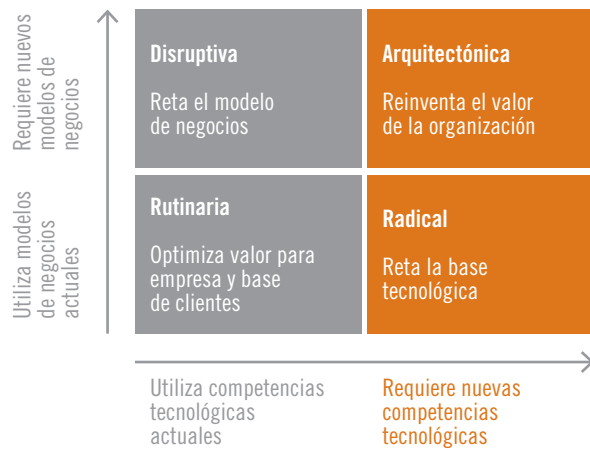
Requiere nuevos modelos de negocios

Utiliza modelos de negocios actuales

Disruptiva

Reta el modelo de negocios

Arquitectónica

Reinventa el valor de la organización

Rutinaria

Optimiza valor para empresa y base de clientes

Radical

Reta la base tecnológica

Utiliza competencias tecnológicas actuales

Requiere nuevas competencias tecnológicas